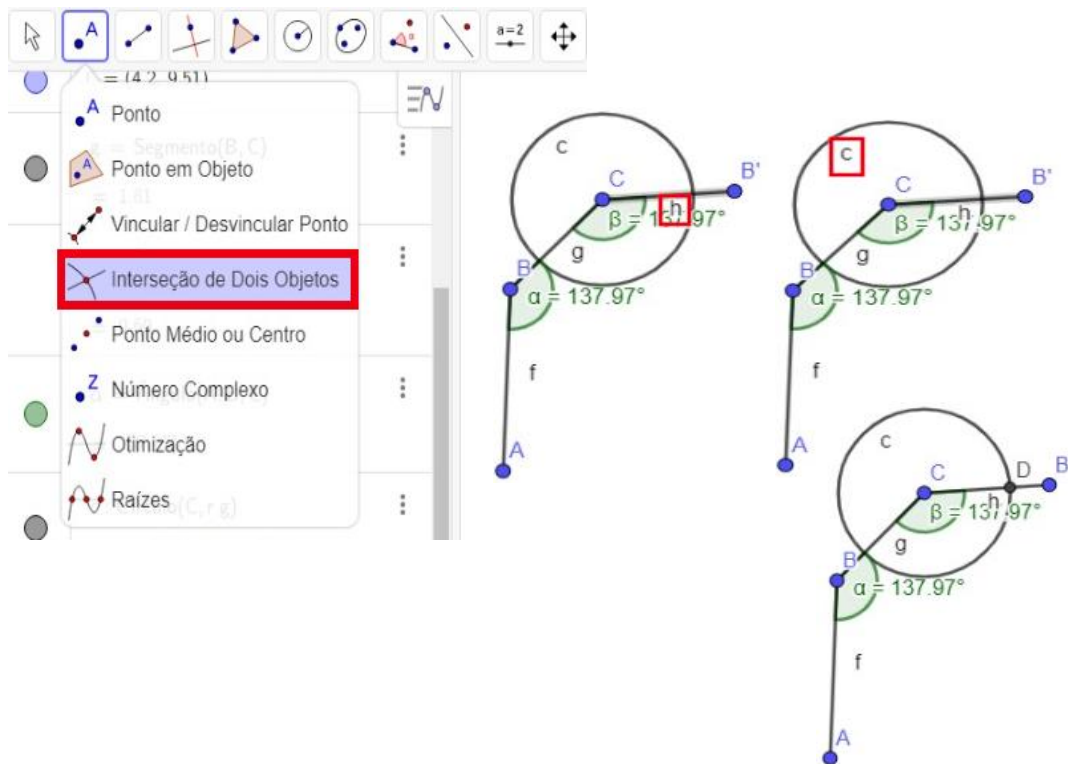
A a=2

= (4.2, 9.51)

Ponto
Ponto em Objeto
Vincular / Desvincular Ponto
Interseção de Dois Objetos
Ponto Médio ou Centro
Número Complexo
Otimização
Raízes

= Segmento(B, C)
= 1.81
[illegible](C, r g)

c
C
B'
h
$\beta = 137.97°$
g
B
$\alpha = 137.97°$
f
A

c
C
B'
h
$\beta = 137.97°$
g
B
$\alpha = 137.97°$
f
A

c
C
D
B
h
$\beta = 137.97°$
g
B
$\alpha = 137.97°$
f
A